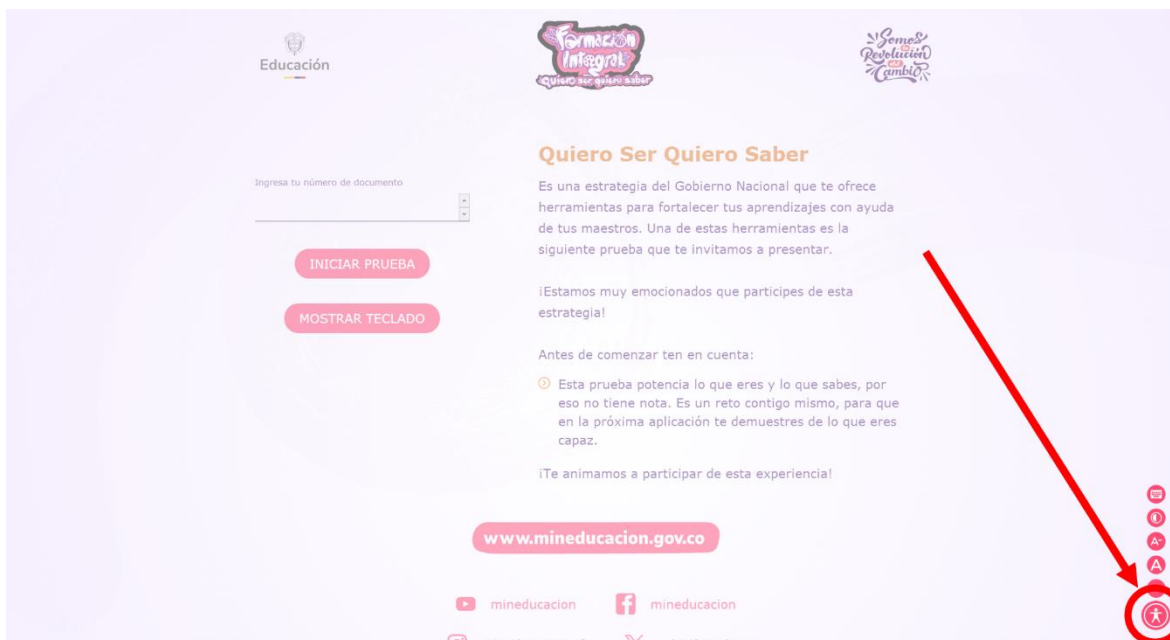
Educación

Formación Integral
Quiero ser quiero saber

Somos Revolución del Cambio

Ingresa tu número de documento

INICIAR PRUEBA

MOSTRAR TECLADO

Quiero Ser Quiero Saber

Es una estrategia del Gobierno Nacional que te ofrece herramientas para fortalecer tus aprendizajes con ayuda de tus maestros. Una de estas herramientas es la siguiente prueba que te invitamos a presentar.

¡Estamos muy emocionados que participes de esta estrategia!

Antes de comenzar ten en cuenta:

Esta prueba potencia lo que eres y lo que sabes, por eso no tiene nota. Es un reto contigo mismo, para que en la próxima aplicación te demuestres de lo que eres capaz.

¡Te animamos a participar de esta experiencia!

www.mineducacion.gov.co

mineducacion

mineducacion

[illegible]